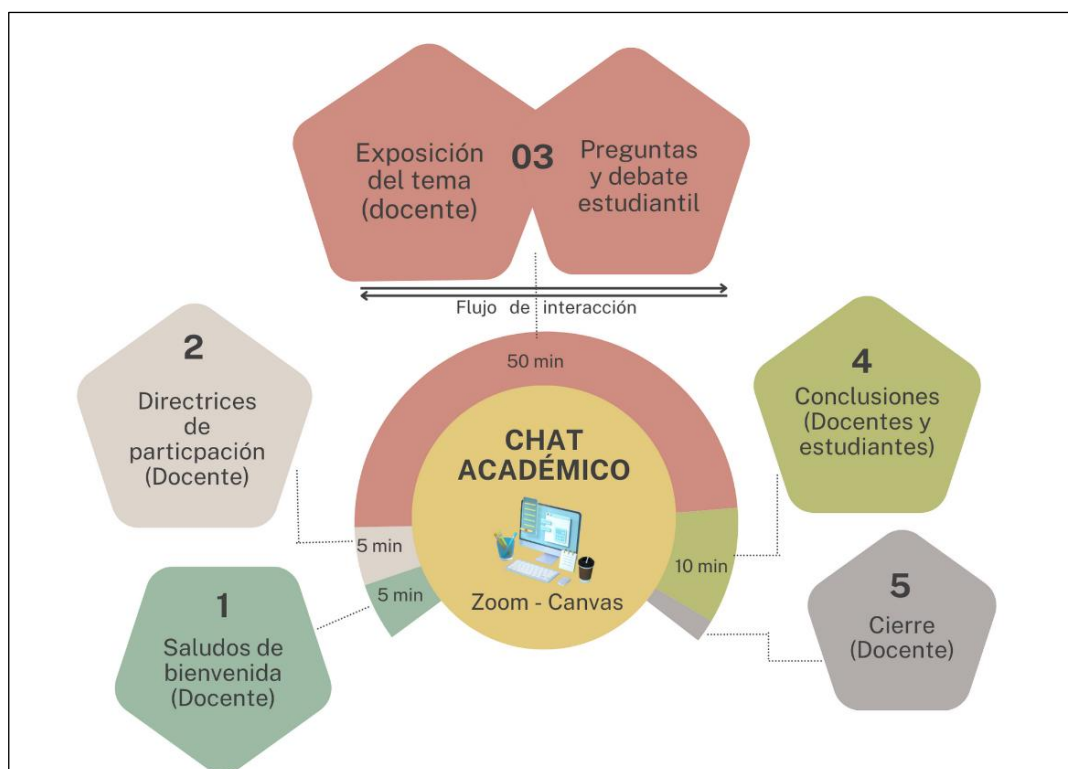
Exposición del tema (docente)

03

Preguntas y debate estudiantil

Flujo de interacción

50 min

2

Directrices de particpación (Docente)

4

Conclusiones (Docentes y estudiantes)

CHAT ACADÉMICO

Zoom - Canvas

5 min

5 min

10 min

1

Saludos de bienvenida (Docente)

5

Cierre (Docente)